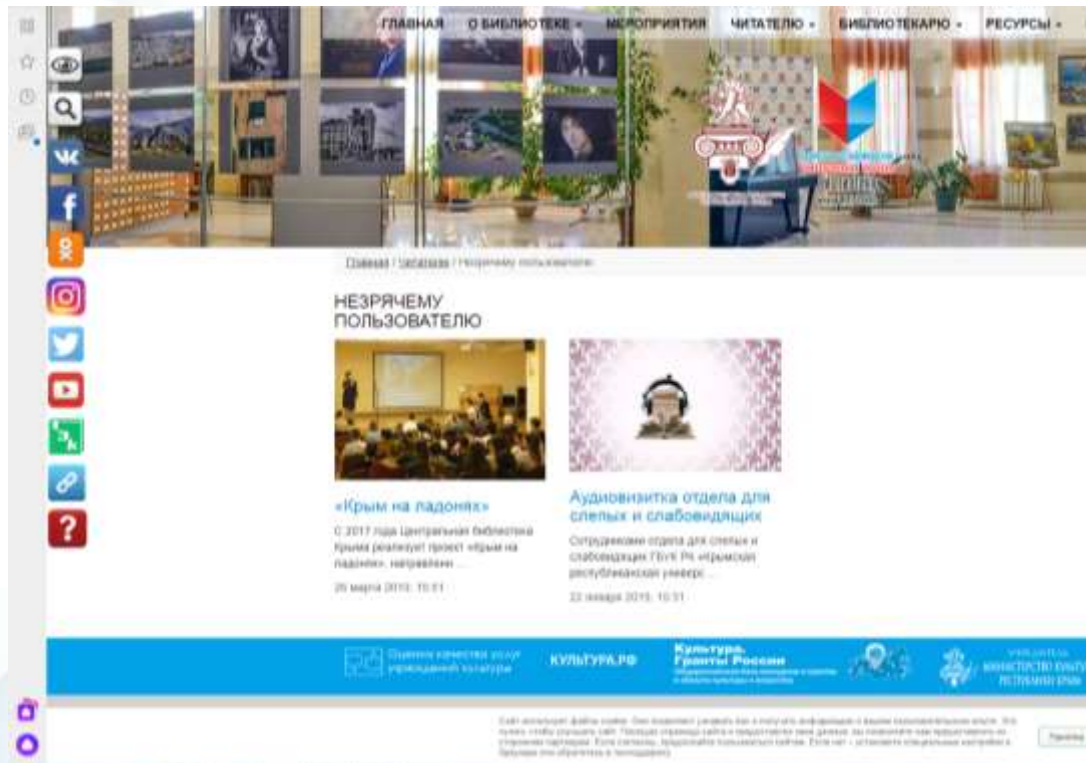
ГЛАВНАЯ О БИБЛИОТЕКЕ МЕРОПРИЯТИЯ ЧИТАТЕЛЮ БИБЛИОТЕКАРЮ РЕСУРСЫ

Главная / Читателям / Незрячему пользователю

НЕЗРЯЧЕМУ ПОЛЬЗОВАТЕЛЮ

«Крым на ладонях»

С 2017 года Центральная библиотека Крыма реализует проект «Крым на ладонях», направлен ...

26 марта 2019, 10:51

Аудиовизитка отдела для слепых и слабовидящих

Сотрудники отдела для слепых и слабовидящих ГБУК РК «Крымская республиканская универс ...

22 января 2019, 10:51

Оценка качества услуг учреждений культуры

КУЛЬТУРА.РФ

Культура. Гранты России

МИНИСТЕРСТВО КУЛЬТУРЫ РЕСПУБЛИКИ КРЫМ

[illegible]